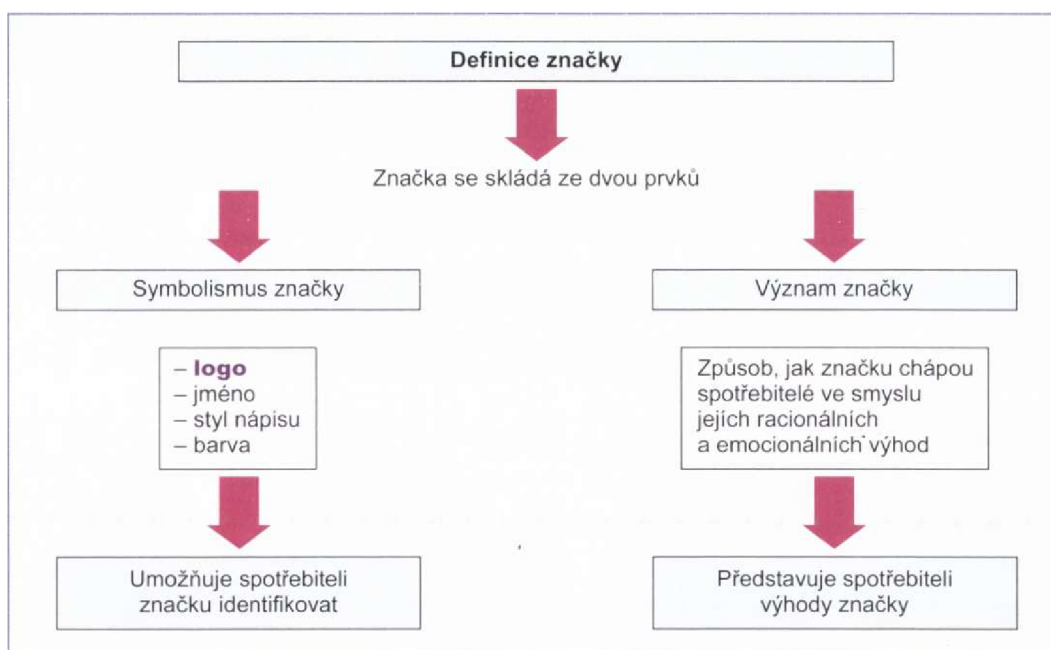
Definice značky

Značka se skládá ze dvou prvků

Symbolismus značky

– logo
– jméno
– styl nápisu
– barva

Umožňuje spotřebiteli značku identifikovat

Význam značky

Způsob, jak značku chápou spotřebitelé ve smyslu jejich racionálních a emocionálních výhod

Představuje spotřebiteli výhody značky